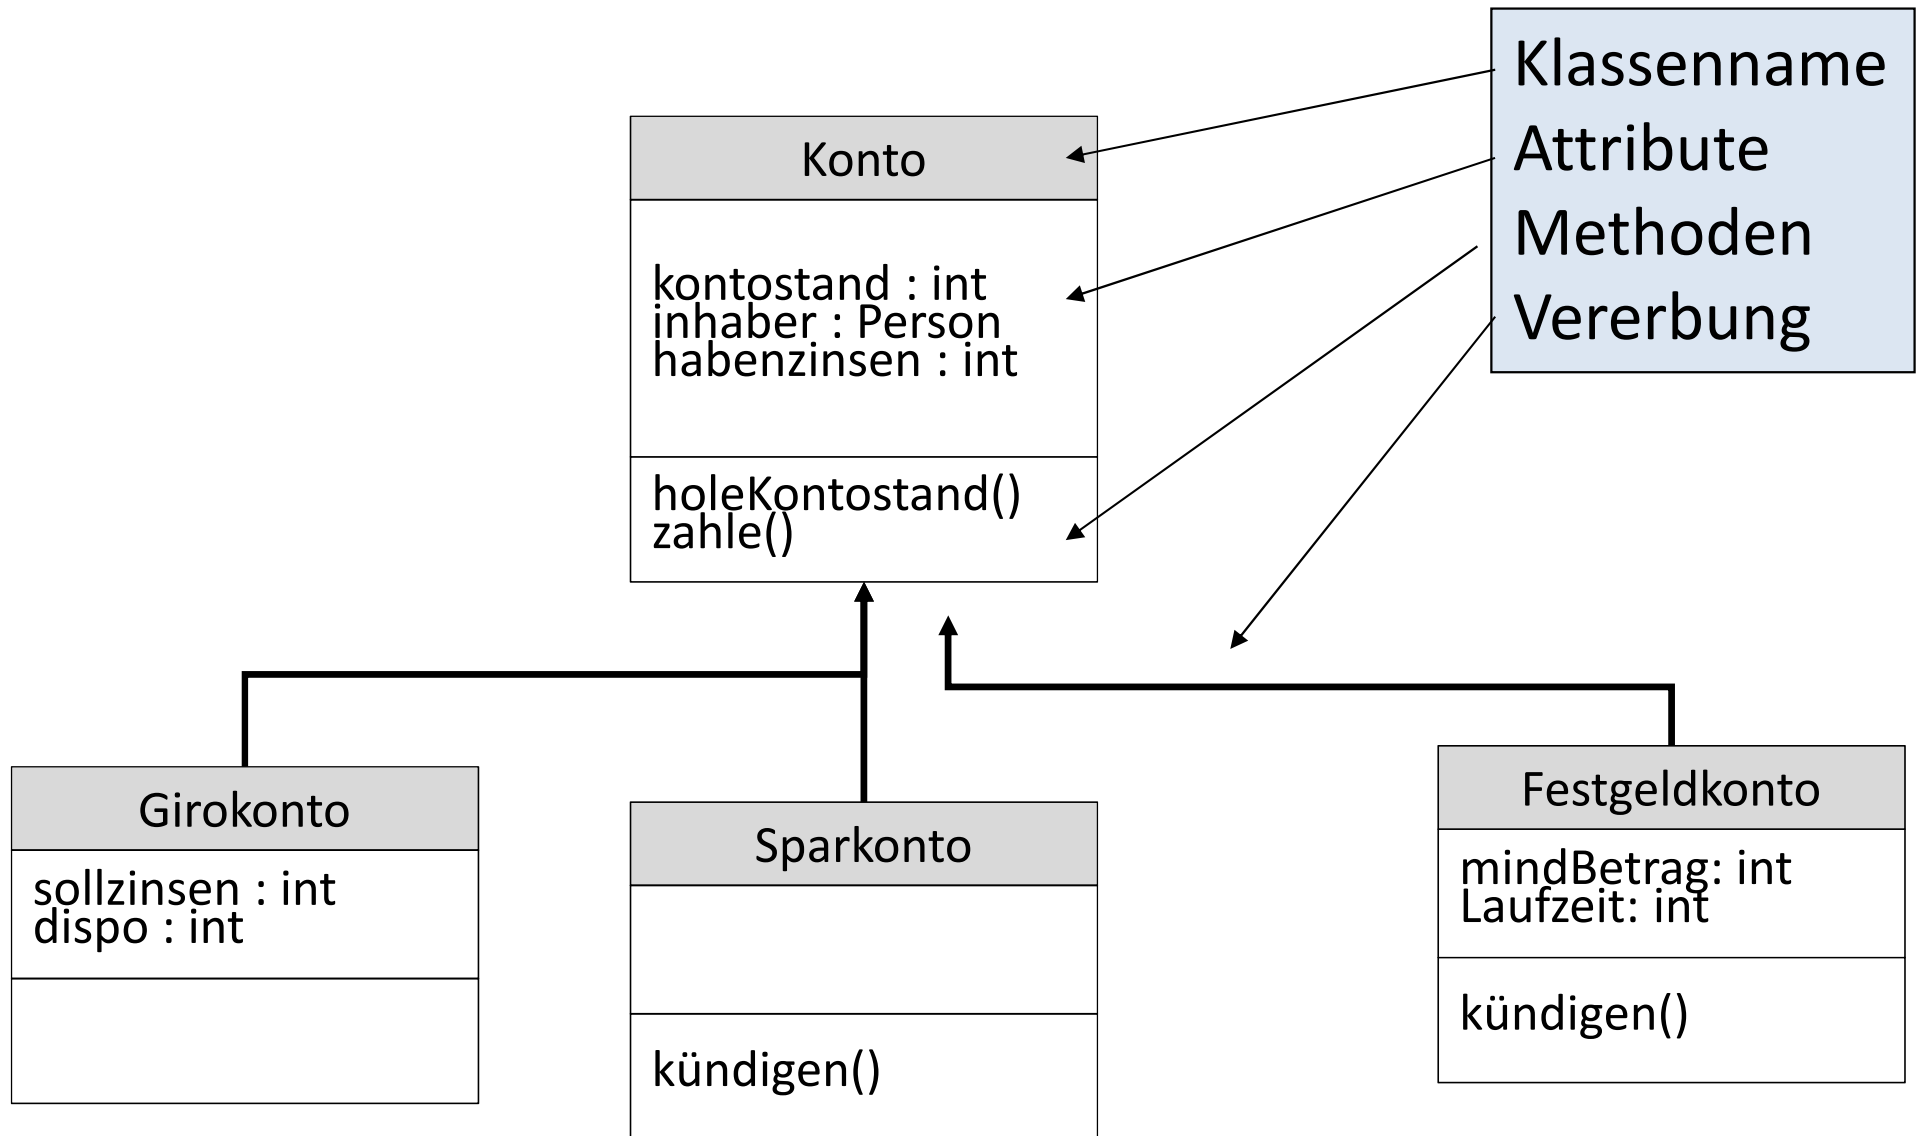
Klassenname
Attribute
Methoden
Vererbung

Konto

kontostand : int
inhaber : Person
habenzinsen : int

holeKontostand()
zahle()

Girokonto

sollzinsen : int
dispo : int

Sparkonto

kündigen()

Festgeldkonto

mindBetrag: int
Laufzeit: int

kündigen()